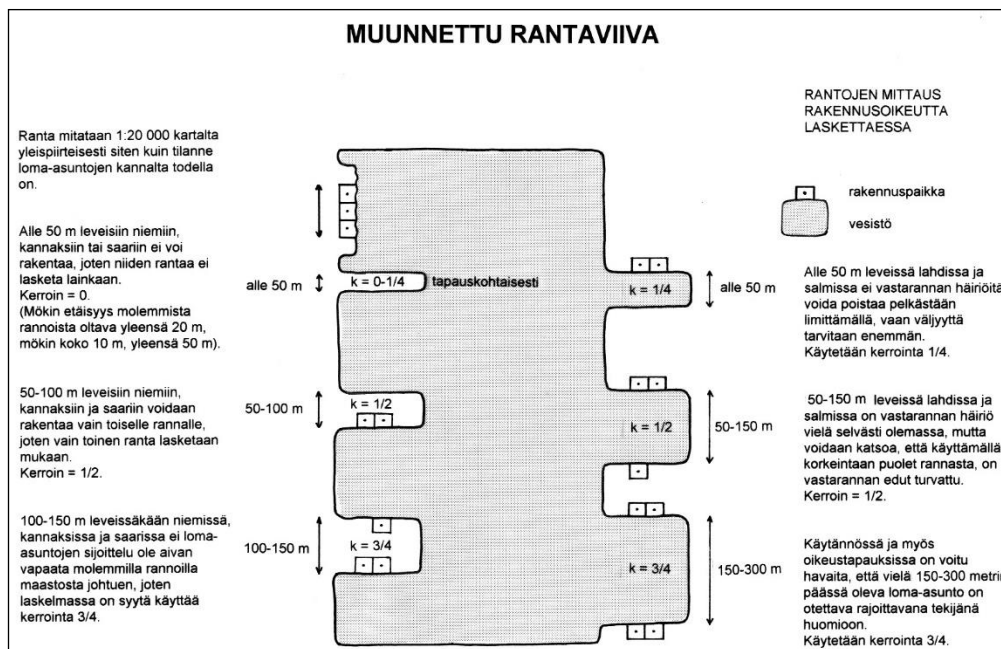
MUUNNETTU RANTAVIIVA

Ranta mitataan 1:20 000 kartalta yleispiirteisesti siten kuin tilanne loma-asuntojen kannalta todella on.

Alle 50 m leveisiin niemiin, kannaksiin tai saariin ei voi rakentaa, joten niiden rantaa ei lasketa lainkaan.
Kerroin = 0.
(Mökin etäisyys molemmista rannoista oltava yleensä 20 m, mökin koko 10 m, yleensä 50 m).

50-100 m leveisiin niemiin, kannaksiin ja saariin voidaan rakentaa vain toiselle rannalle, joten vain toinen ranta lasketaan mukaan.
Kerroin = 1/2.

100-150 m leveissäkään niemissä, kannaksissa ja saarissa ei loma-asuntojen sijoittelu ole aivan vapaata molemmilla rannoilla maastosta johtuen, joten laskelmassa on syytä käyttää kerrointa 3/4.

alle 50 m

k = 0-1/4

tapauskohtaisesti

50-100 m

k = 1/2

100-150 m

k = 3/4

k = 1/4

alle 50 m

k = 1/2

50-150 m

k = 3/4

150-300 m

RANTOJEN MITTAUS RAKENNUSOIKEUTTA LASKETTAESSA

rakennuspaikka

vesistö

Alle 50 m leveissä lahdissa ja salmissa ei vastarannan häiriöitä voida poistaa pelkästään limittämällä, vaan väljyyttä tarvitaan enemmän.
Käytetään kerrointa 1/4.

50-150 m leveissä lahdissa ja salmissa on vastarannan häiriö vielä selvästi olemassa, mutta voidaan katsoa, että käyttämällä korkeintaan puolet rannasta, on vastarannan edut turvattu.
Kerroin = 1/2.

Käytännössä ja myös oikeustapauksissa on voitu havaita, että vielä 150-300 metrin päässä oleva loma-asunto on otettava rajoittavana tekijänä huomioon.
Käytetään kerrointa 3/4.